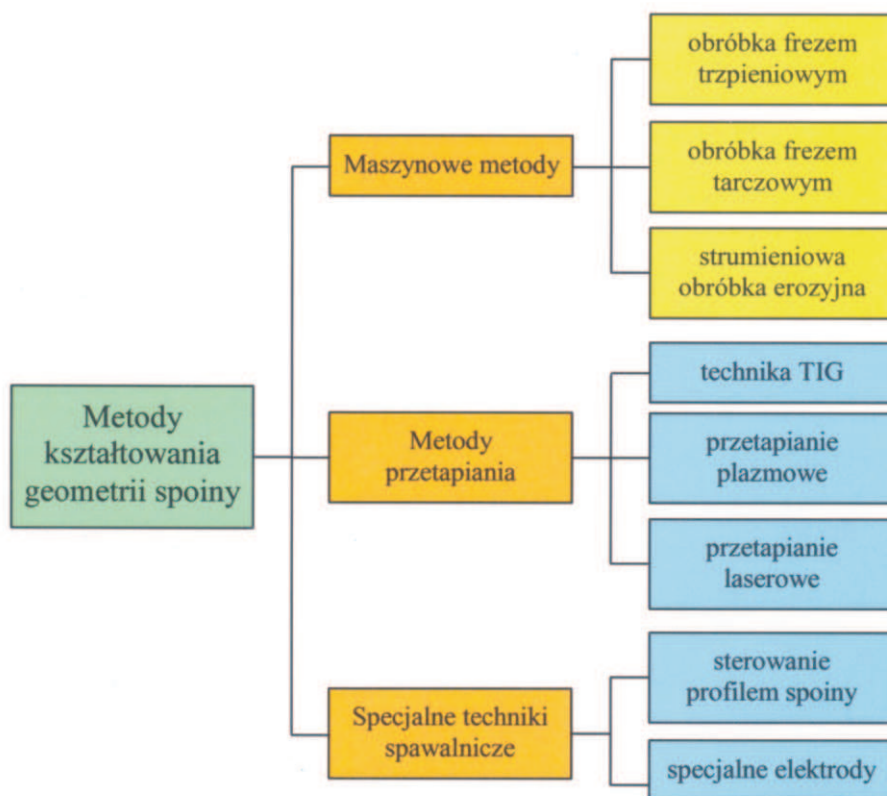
Metody kształtowania geometrii spoiny

Maszynowe metody

obróbka frezem trzpieniowym

obróbka frezem tarczowym

strumieniowa obróbka erozyjna

Metody przetapiania

technika TIG

przetapianie plazmowe

przetapianie laserowe

Specjalne techniki spawalnicze

sterowanie profilem spoiny

specjalne elektrody